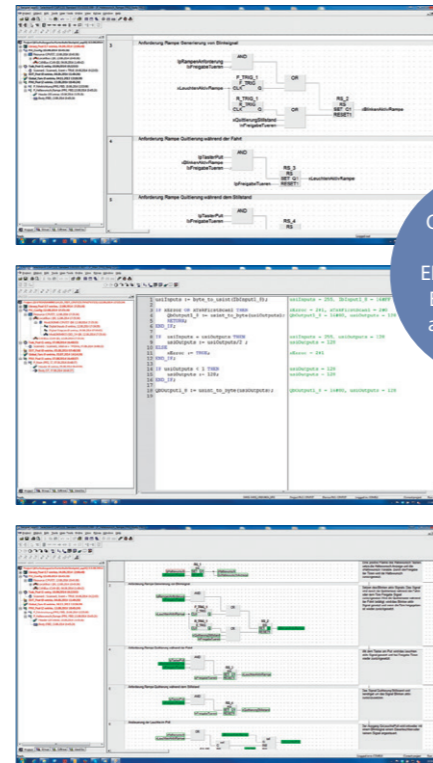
Anforderung Rampe Generierung von Blinksignal

AND

bFreigabeAnforderung
bFreigabeTueren

F_TRIG_1
F_TRIG
CLK Q

OR

R_TRIG_1
R_TRIG
CLK Q

xLeuchtenNichtRampe

xQuittierungStillstand
bFreigabeTueren

RS_0
RS
SET Q1
RESET1

xBlinkenNichtRampe

4

Anforderung Rampe Quittierung während der Fahrt

bpTasterPult
xBlinkenNichtRampe
bFreigabeTueren

AND

RS_3
RS
SET Q1
RESET1

xLeuchtenNichtRampe

bFreigabeTueren

5

Anforderung Rampe Quittierung während dem Stillstand

bpTasterPult
xBlinkenNichtRampe
bFreigabeTueren

AND

RS_4
RS

usiInputs := byte_to_usint(IbInput2_0);

IF dbInt <> xDrehfeldRichtung THEN
    QbOutput1_0 := usint_to_byte(usiOutputs);
    RETURN;
END_IF;

IF usiInputs > usiOutputs THEN
    usiOutputs := usiInputs/2 ;
ELSE
    xBool := TRUE;
END_IF;

IF usiInputs < 2 THEN
    usiOutputs := 128;
END_IF;

QbOutput1_0 := usint_to_byte(usiOutputs);

usiInputs = 255, IbInput2_0 = 16#FF

xBool = 241, xDrehfeldRichtung = 240
QbOutput1_0 = 16#80, usiOutputs = 128

usiInputs = 255, usiOutputs = 128

xBool = 241

usiInputs = 255
usiOutputs = 128

QbOutput1_0 = 16#80, usiOutputs = 128

E
a